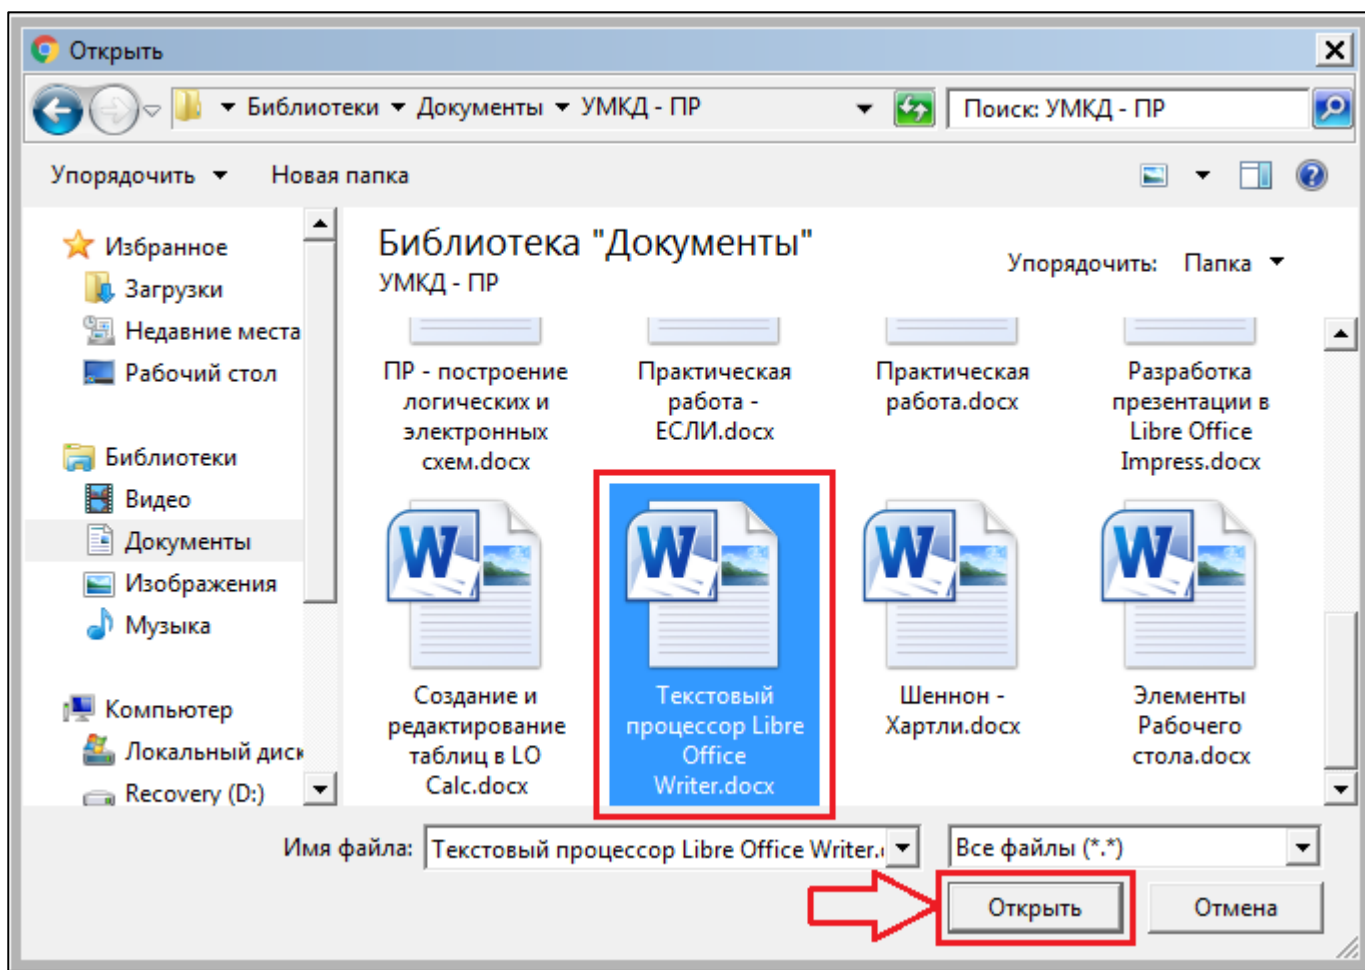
Открыть

Библиотеки ▸ Документы ▸ УМКД - ПР

Поиск: УМКД - ПР

Упорядочить ▾ Новая папка

Избранное
Загрузки
Недавние места
Рабочий стол

Библиотеки
Видео
Документы
Изображения
Музыка

Компьютер
Локальный диск
Recovery (D:)

Библиотека "Документы"
УМКД - ПР

Упорядочить: Папка ▾

ПР - построение логических и электронных схем.docx

Практическая работа - ЕСЛИ.docx

Практическая работа.docx

Разработка презентации в Libre Office Impress.docx

Создание и редактирование таблиц в LO Calc.docx

Текстовый процессор Libre Office Writer.docx

Шеннон - Хартли.docx

Элементы Рабочего стола.docx

Имя файла: Текстовый процессор Libre Office Writer.

Все файлы (*.*)

Открыть

Отмена